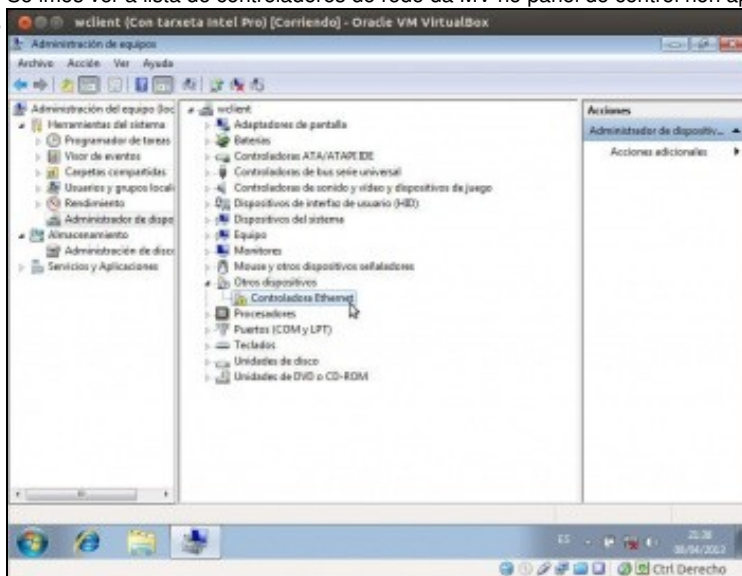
Se imos ver a lista de controladores de rede da MV no panel de control non ap

wclient (Con tarxeta Intel Pro) [Corriendo] - Oracle VM VirtualBox

Administración de equipos

Archivo Acción Ver Ayuda

Administración del equipo (loc
Herramientas del sistema
Programador de tareas
Visor de eventos
Carpetas compartidas
Usuarios y grupos local
Rendimiento
Administrador de dispo
Almacenamiento
Administración de disco
Servicios y Aplicaciones

wclient
Adaptadores de pantalla
Baterías
Controladoras ATA/ATAPI IDE
Controladoras de bus serie universal
Controladoras de sonido y vídeo y dispositivos de juego
Dispositivos de interfaz de usuario (HID)
Dispositivos del sistema
Equipo
Monitores
Mouse y otros dispositivos señaladores
Otros dispositivos
Controladora Ethernet
Procesadores
Puertos (COM y LPT)
Teclados
Unidades de disco
Unidades de DVD o CD-ROM

Acciones
Administrador de dispositiv...
Acciones adicionales

ES
21:38
08/04/2013

Ctrl Derecho